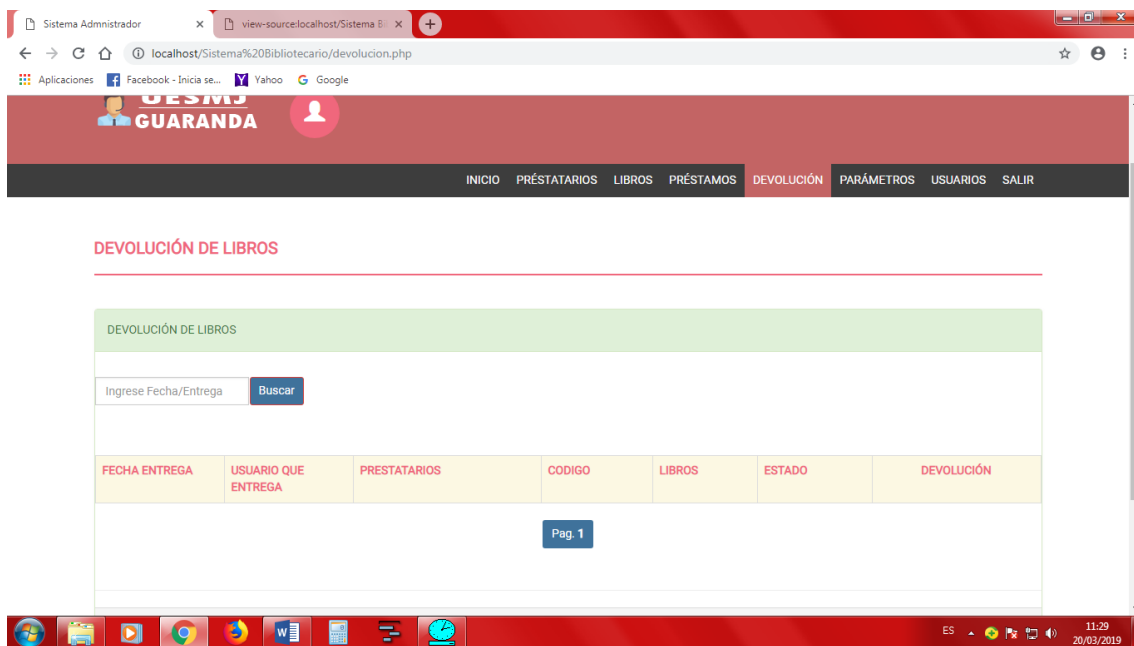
Sistema Admnistrador ×
view-source:localhost/Sistema Bi ×
localhost/Sistema%20Bibliotecario/devolucion.php
Aplicaciones Facebook - Inicia se... Yahoo Google

UESMJ
GUARANDA

INICIO PRÉSTATARIOS LIBROS PRÉSTAMOS DEVOLUCIÓN PARÁMETROS USUARIOS SALIR

DEVOLUCIÓN DE LIBROS

DEVOLUCIÓN DE LIBROS

Ingrese Fecha/Entrega Buscar

| FECHA ENTREGA | USUARIO QUE ENTREGA | PRESTATARIOS | CODIGO | LIBROS | ESTADO | DEVOLUCIÓN |
|---|---|---|---|---|---|---|

Pag. 1

ES 11:29 20/03/2019